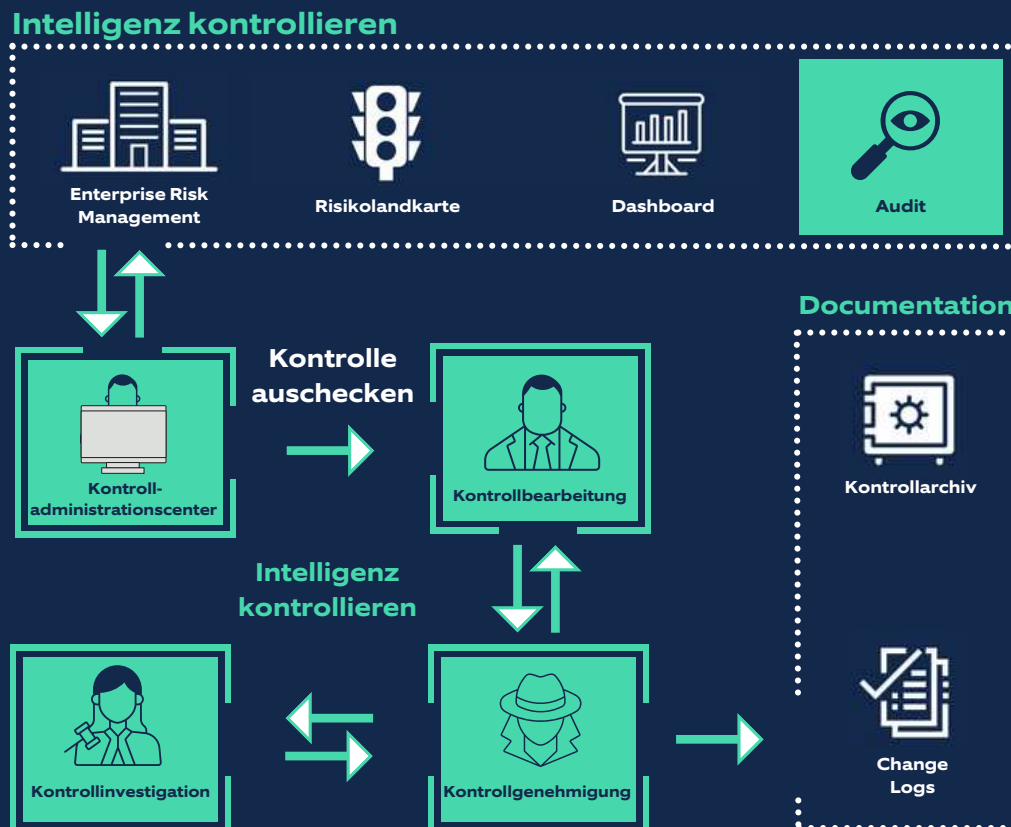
Intelligenz kontrollieren

Enterprise Risk Management

Risikolandkarte

Dashboard

Audit

Documentation

Kontrolle auschecken

Kontrolladministrationscenter

Kontrollbearbeitung

Kontrollarchiv

Intelligenz kontrollieren

Kontrollinvestigation

Kontrollgenehmigung

Change Logs